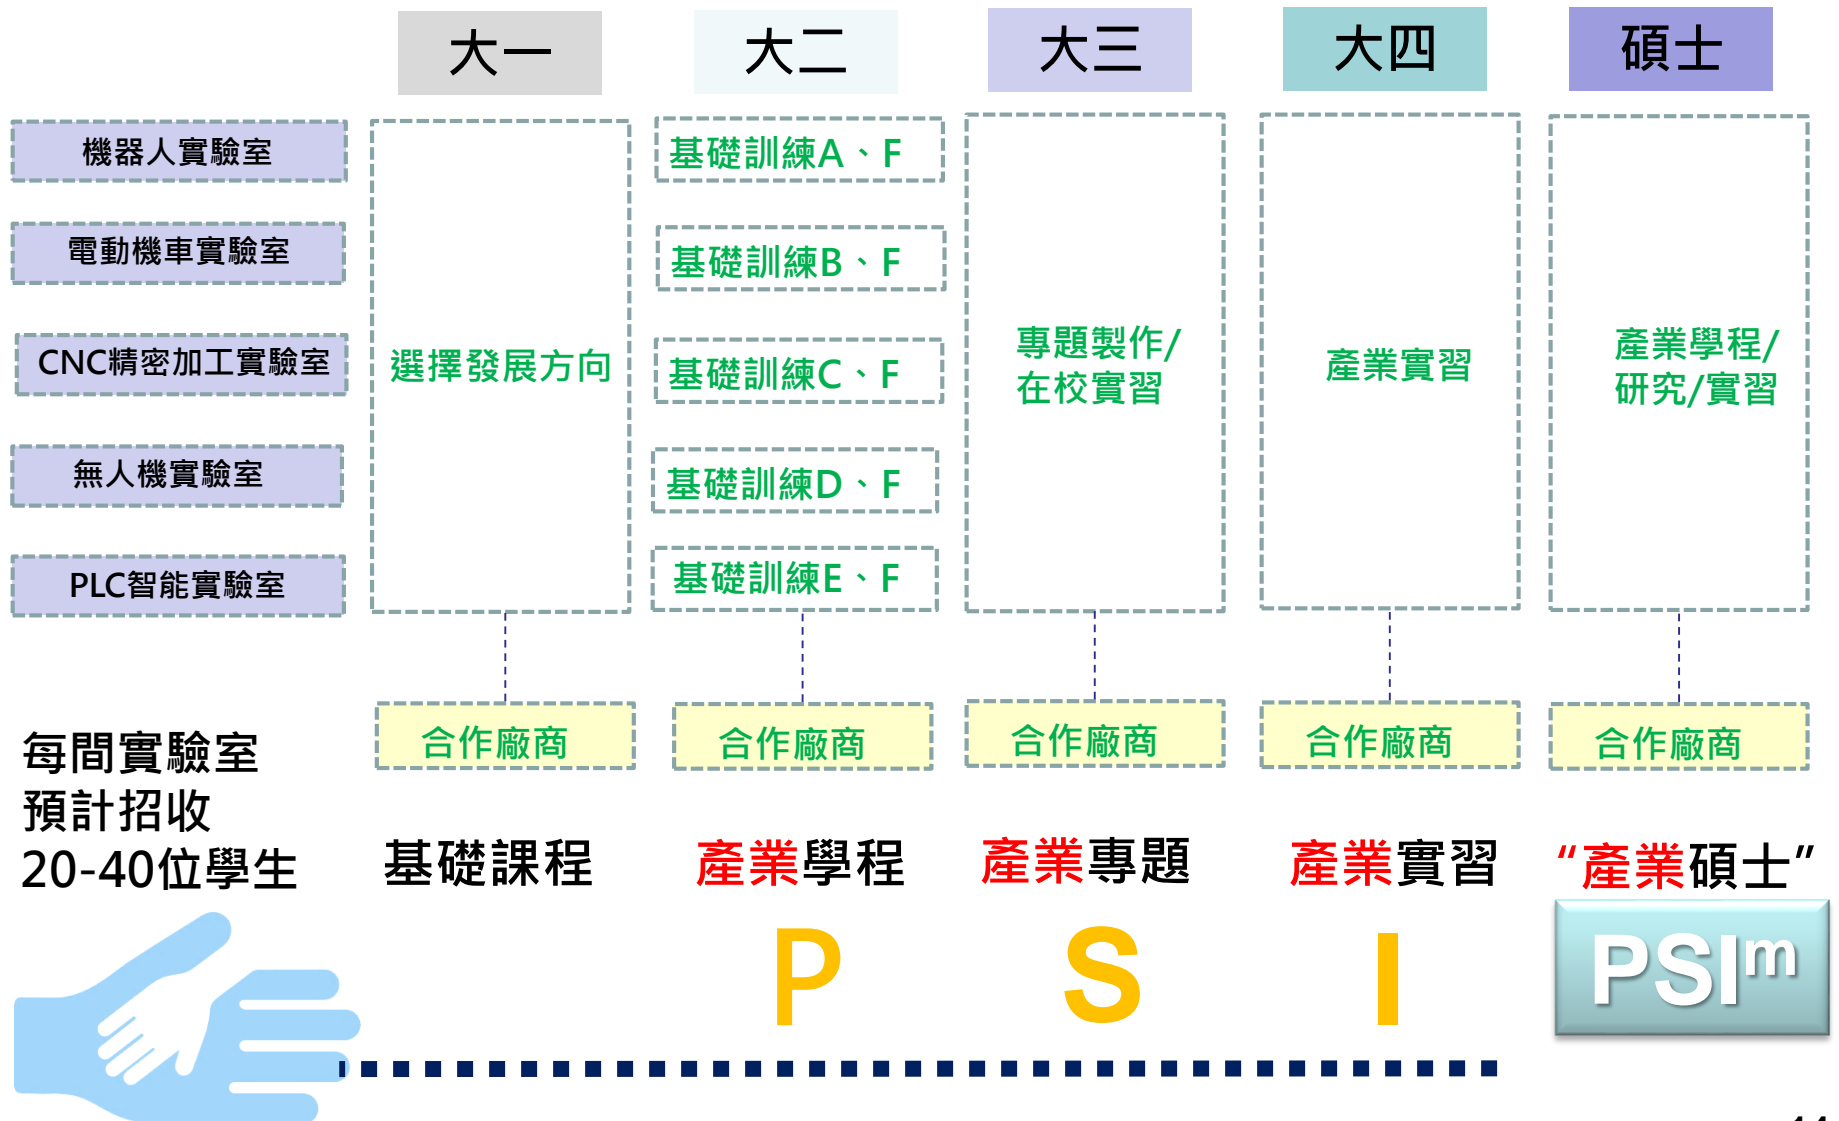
大一

大二

大三

大四

碩士

機器人實驗室

電動機車實驗室

CNC精密加工實驗室

無人機實驗室

PLC智能實驗室

選擇發展方向

基礎訓練A、F

基礎訓練B、F

基礎訓練C、F

基礎訓練D、F

基礎訓練E、F

專題製作/在校實習

產業實習

產業學程/研究/實習

合作廠商

合作廠商

合作廠商

合作廠商

合作廠商

每間實驗室預計招收20-40位學生

基礎課程

產業學程

產業專題

產業實習

“產業碩士”

P

S

I

$PSI^m$